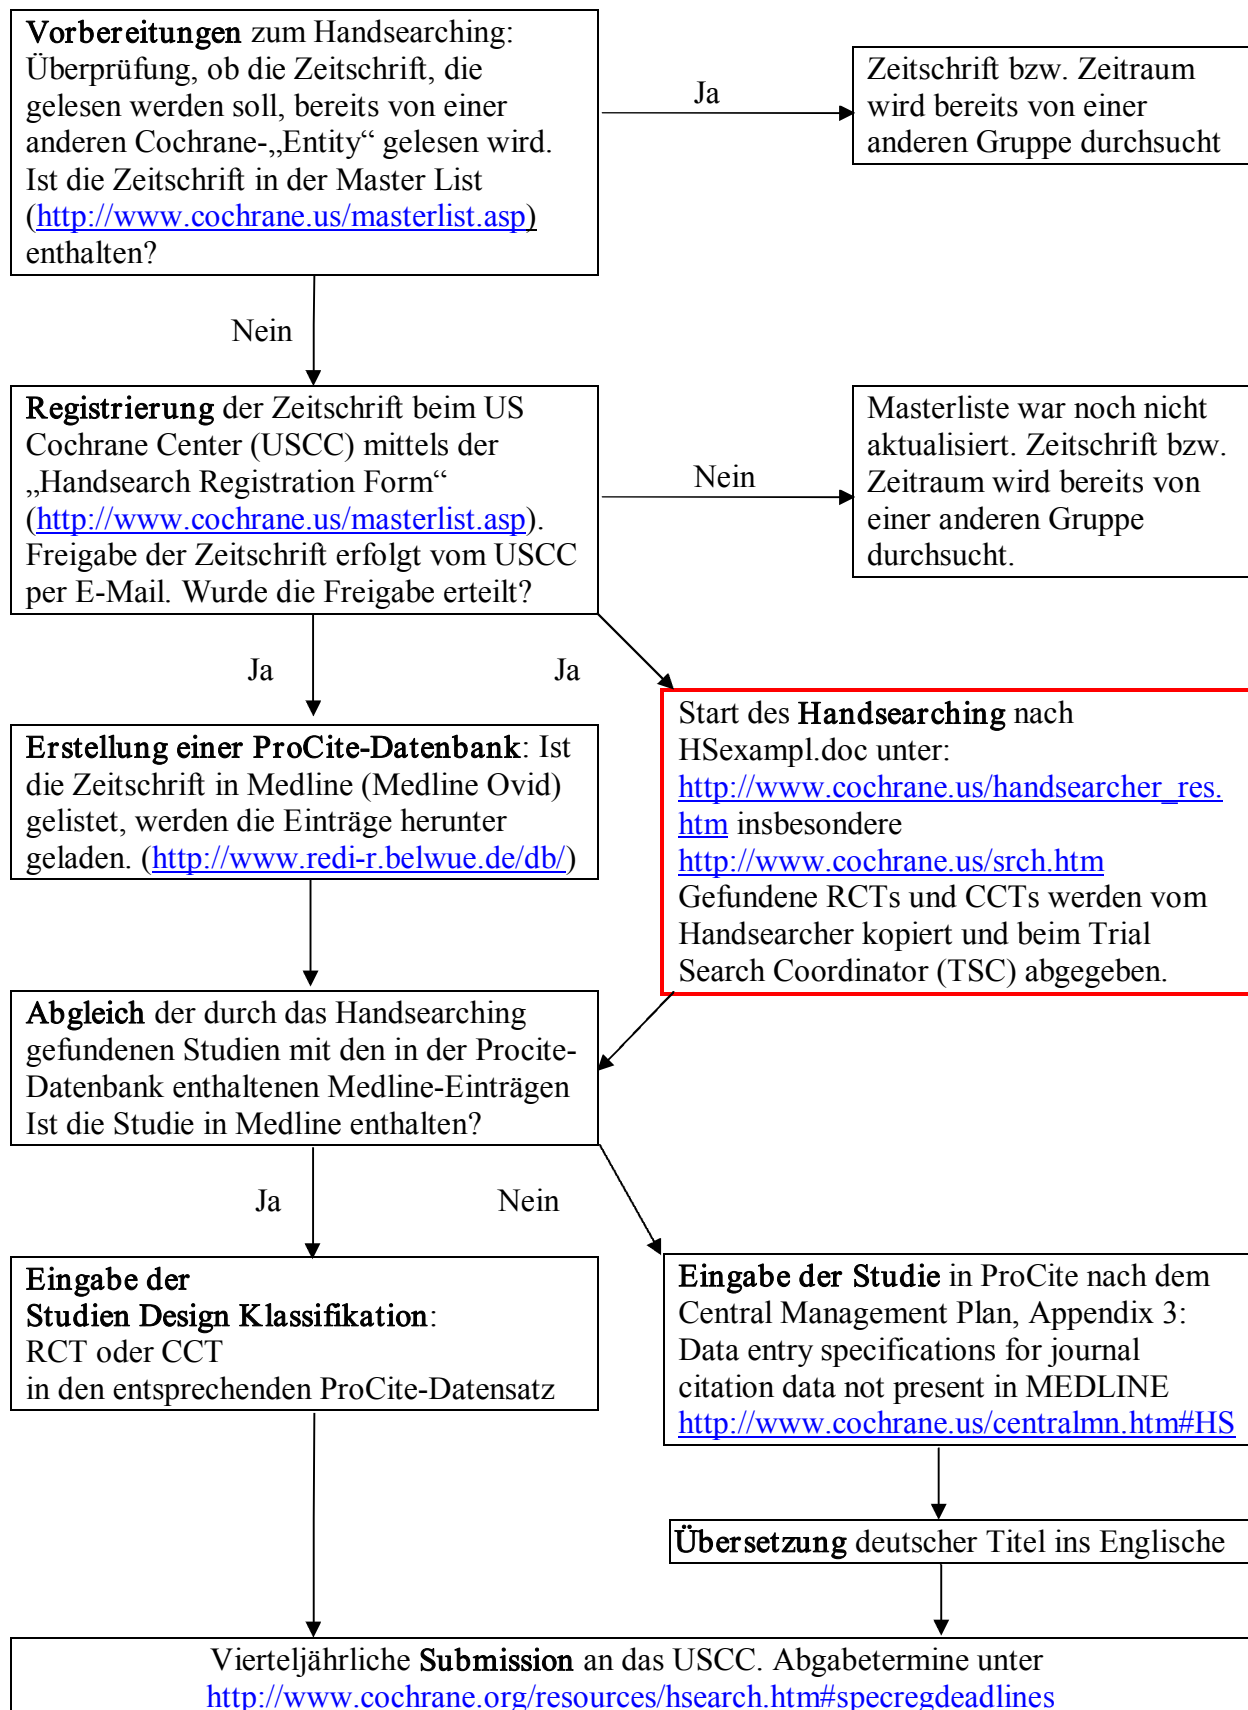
**Vorbereitungen** zum Handsearching: Überprüfung, ob die Zeitschrift, die gelesen werden soll, bereits von einer anderen Cochrane-„Entity“ gelesen wird. Ist die Zeitschrift in der Master List (http://www.cochrane.us/masterlist.asp) enthalten?

Ja

Zeitschrift bzw. Zeitraum wird bereits von einer anderen Gruppe durchsucht

Nein

**Registrierung** der Zeitschrift beim US Cochrane Center (USCC) mittels der „Handsearch Registration Form“ (http://www.cochrane.us/masterlist.asp). Freigabe der Zeitschrift erfolgt vom USCC per E-Mail. Wurde die Freigabe erteilt?

Nein

Masterliste war noch nicht aktualisiert. Zeitschrift bzw. Zeitraum wird bereits von einer anderen Gruppe durchsucht.

Ja

Ja

**Erstellung einer ProCite-Datenbank**: Ist die Zeitschrift in Medline (Medline Ovid) gelistet, werden die Einträge herunter geladen. (http://www.redi-r.belwue.de/db/)

Start des **Handsearching** nach HSexampl.doc unter: http://www.cochrane.us/handsearcher_res.htm insbesondere http://www.cochrane.us/srch.htm Gefundene RCTs und CCTs werden vom Handsearcher kopiert und beim Trial Search Coordinator (TSC) abgegeben.

**Abgleich** der durch das Handsearching gefundenen Studien mit den in der Procite-Datenbank enthaltenen Medline-Einträgen Ist die Studie in Medline enthalten?

Ja

Nein

**Eingabe der Studien Design Klassifikation**: RCT oder CCT in den entsprechenden ProCite-Datensatz

**Eingabe der Studie** in ProCite nach dem Central Management Plan, Appendix 3: Data entry specifications for journal citation data not present in MEDLINE http://www.cochrane.us/centralmn.htm#HS

**Übersetzung** deutscher Titel ins Englische

Vierteljährliche **Submission** an das USCC. Abgabetermine unter http://www.cochrane.org/resources/hsearch.htm#specregdeadlines